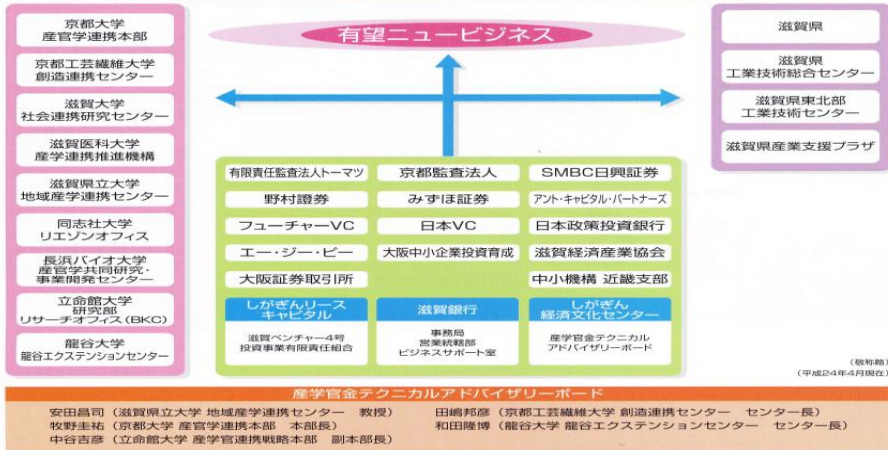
京都大学
産官学連携本部

京都工芸繊維大学
創造連携センター

滋賀大学
社会連携研究センター

滋賀医科大学
産学連携推進機構

滋賀県立大学
地域産学連携センター

同志社大学
リエゾンオフィス

長浜バイオ大学
産官学共同研究・事業開発センター

立命館大学
研究部
リサーチオフィス（BKC）

龍谷大学
龍谷エクステンションセンター

有望ニュービジネス

滋賀県

滋賀県
工業技術総合センター

滋賀県東北部
工業技術センター

滋賀県産業支援プラザ

有限責任監査法人トーマツ

京都監査法人

SMBC日興証券

野村證券

みずほ証券

アント・キャピタル・パートナーズ

フューチャーVC

日本VC

日本政策投資銀行

エー・ジー・ビー

大阪中小企業投資育成

滋賀経済産業協会

大阪証券取引所

中小機構 近畿支部

しがぎんリース
キャピタル

滋賀ベンチャー4号
投資事業有限責任組合

滋賀銀行

事務局
営業統轄部
ビジネスサポート室

しがぎん
経済文化センター

産学官金テクニカル
アドバイザリーボード

（敬称略）
（平成24年4月現在）

産学官金テクニカルアドバイザリーボード

安田昌司（滋賀県立大学 地域産学連携センター 教授）
牧野圭祐（京都大学 産官学連携本部 本部長）
中谷吉彦（立命館大学 産学官連携戦略本部 副本部長）
田嶋邦彦（京都工芸繊維大学 創造連携センター センター長）
和田隆博（龍谷大学 龍谷エクステンションセンター センター長）